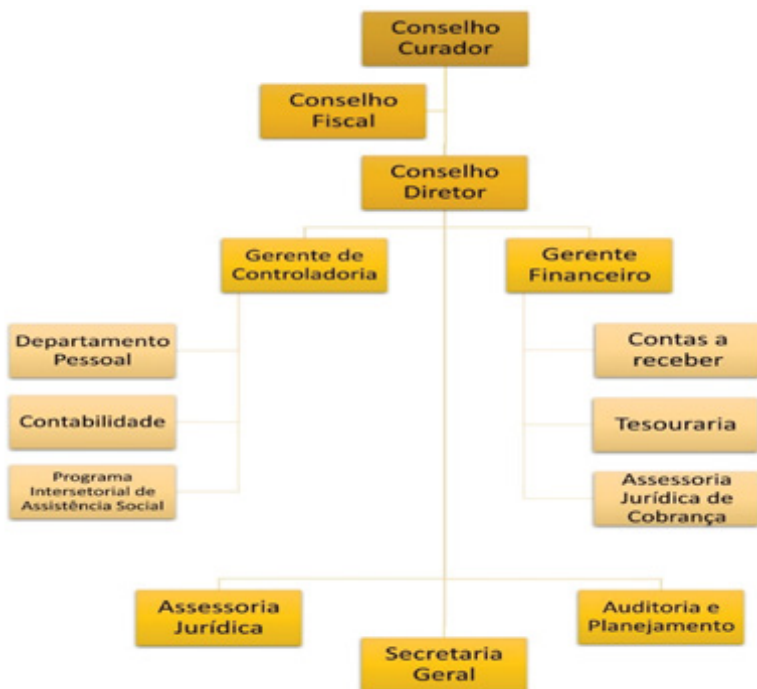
Conselho Curador

Conselho Fiscal

Conselho Diretor

Gerente de Controladoria

Gerente Financeiro

Departamento Pessoal

Contabilidade

Programa Intersetorial de Assistência Social

Contas a receber

Tesouraria

Assessoria Jurídica de Cobrança

Assessoria Jurídica

Secretaria Geral

Auditoria e Planejamento